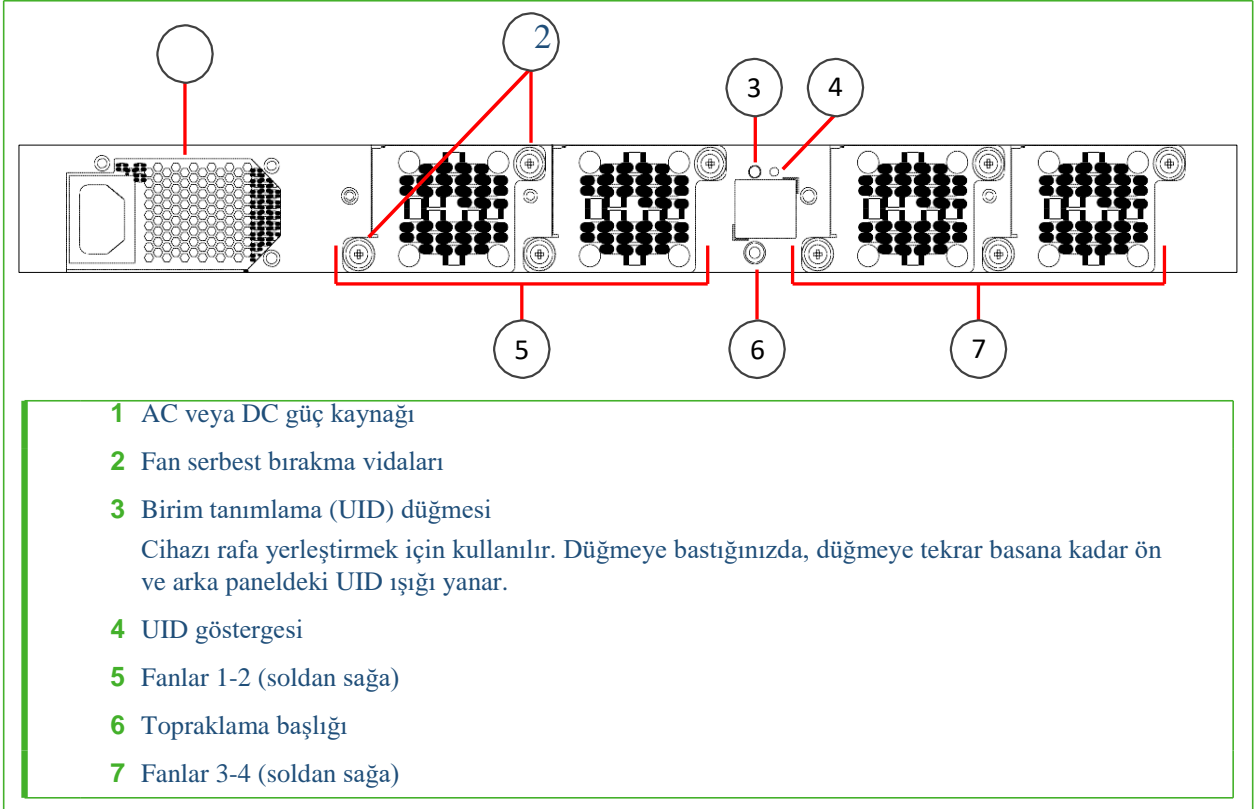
2

3

4

5

6

7

**1** AC veya DC güç kaynağı

**2** Fan serbest bırakma vidaları

**3** Birim tanımlama (UID) düğmesi

Cihazı rafa yerleştirmek için kullanılır. Düğmeye bastığınızda, düğmeye tekrar basana kadar ön ve arka paneldeki UID ışığı yanar.

**4** UID göstergesi

**5** Fanlar 1-2 (soldan sağa)

**6** Topraklama başlığı

**7** Fanlar 3-4 (soldan sağa)